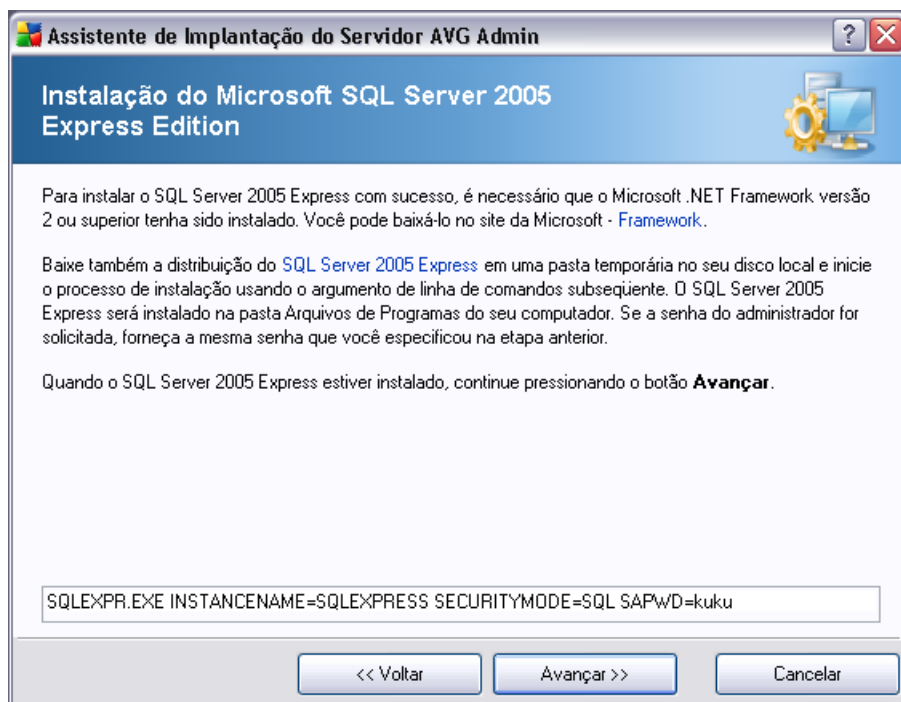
Assistente de Implantação do Servidor AVG Admin

?

Instalação do Microsoft SQL Server 2005 Express Edition

Para instalar o SQL Server 2005 Express com sucesso, é necessário que o Microsoft .NET Framework versão 2 ou superior tenha sido instalado. Você pode baixá-lo no site da Microsoft - Framework.

Baixe também a distribuição do SQL Server 2005 Express em uma pasta temporária no seu disco local e inicie o processo de instalação usando o argumento de linha de comandos subseqüente. O SQL Server 2005 Express será instalado na pasta Arquivos de Programas do seu computador. Se a senha do administrador for solicitada, forneça a mesma senha que você especificou na etapa anterior.

Quando o SQL Server 2005 Express estiver instalado, continue pressionando o botão **Avançar**.

SQLEXPR.EXE INSTANCENAME=SQLEXPRESS SECURITYMODE=SQL SAPWD=kuku

<< Voltar

Avançar >>

Cancelar